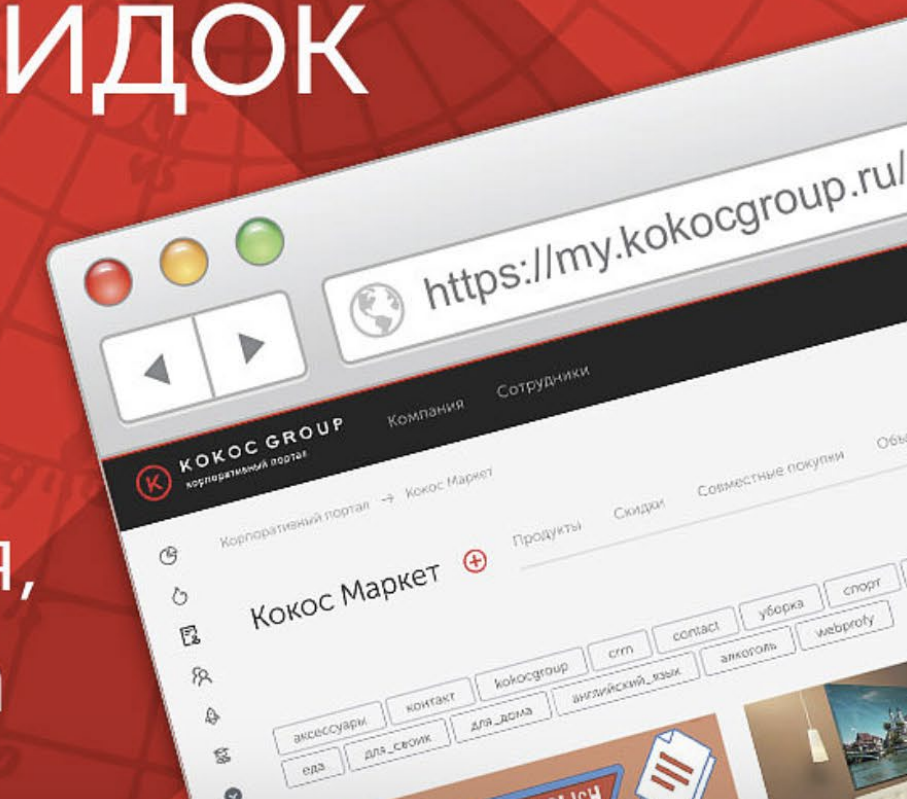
ИДОК

я,

https://my.kokocgroup.ru/

KOKOC GROUP
корпоративный портал

Компания Сотрудники

Корпоративный портал → Кокос Маркет

Кокос Маркет

Продукты Скидки Совместные покупки Объ

аксессуары контакт kokocgroup crrn contact уборка спорт

еда для_своих для_дома английский_язык алкоголь webprofy